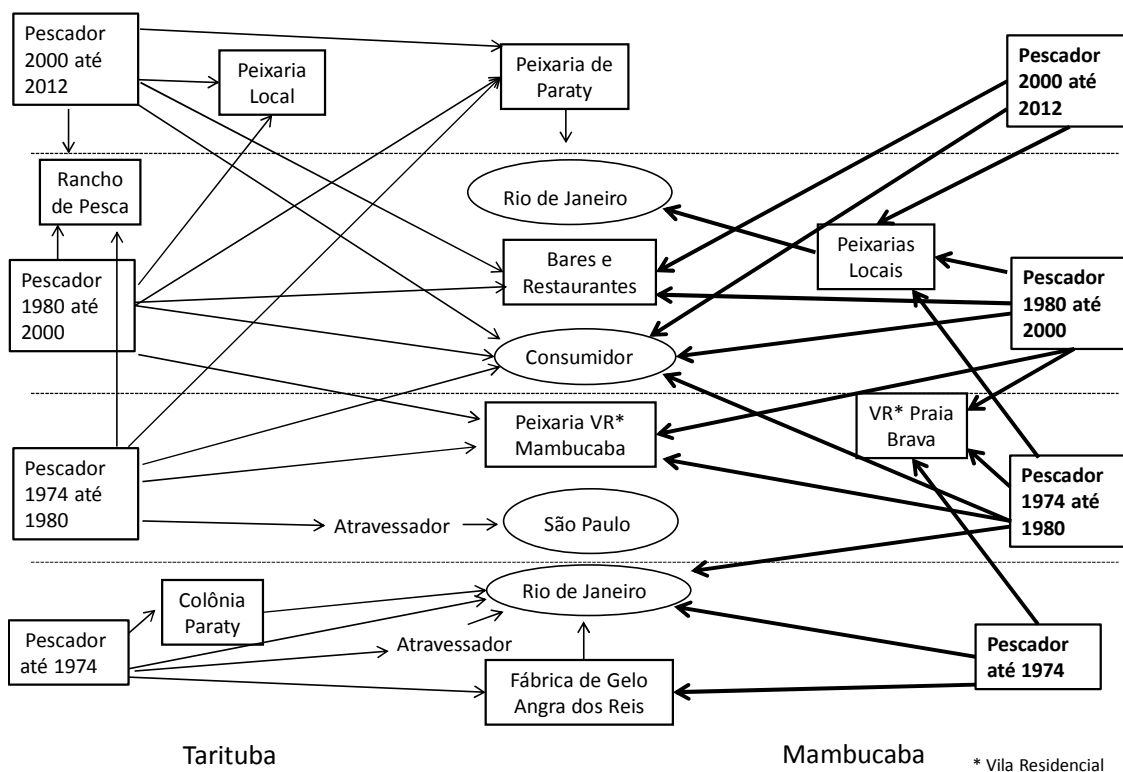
Pescador 2000 até 2012

Peixaria Local

Peixaria de Paraty

Pescador 2000 até 2012

Rancho de Pesca

Rio de Janeiro

Pescador 1980 até 2000

Bares e Restaurantes

Peixarias Locais

Pescador 1980 até 2000

Consumidor

Peixaria VR* Mambucaba

VR* Praia Brava

Pescador 1974 até 1980

Pescador 1974 até 1980

Atravessador

São Paulo

Colônia Paraty

Rio de Janeiro

Pescador até 1974

Atravessador

Pescador até 1974

Fábrica de Gelo Angra dos Reis

Tarituba

Mambucaba

* Vila Residencial